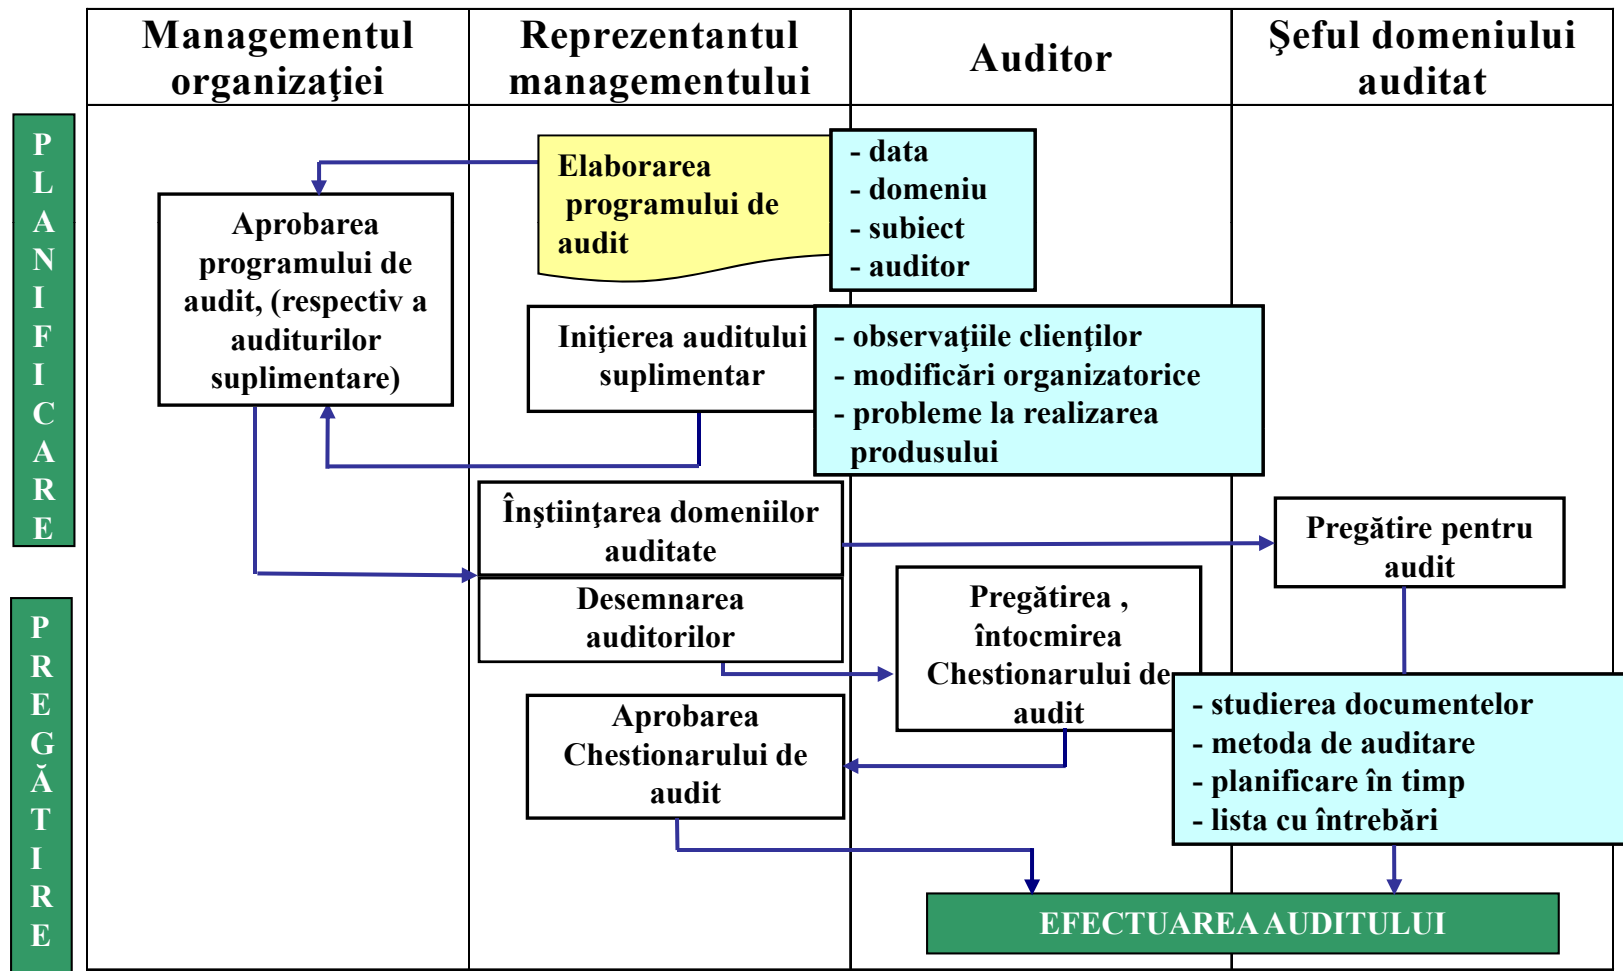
| Managementul organizaţiei | Reprezentantul managementului | Auditor | Şeful domeniului auditat |
|---|---|---|---|

PLANIFICARE

Elaborarea programului de audit

- data
- domeniu
- subiect
- auditor

Aprobarea programului de audit, (respectiv a auditurilor suplimentare)

Iniţierea auditului suplimentar

- observaţiile clienţilor
- modificări organizatorice
- probleme la realizarea produsului

Înştiinţarea domeniilor auditate

Pregătire pentru audit

PREGĂTIRE

Desemnarea auditorilor

Pregătirea , întocmirea Chestionarului de audit

Aprobarea Chestionarului de audit

- studierea documentelor
- metoda de auditare
- planificare în timp
- lista cu întrebări

EFECTUAREA AUDITULUI